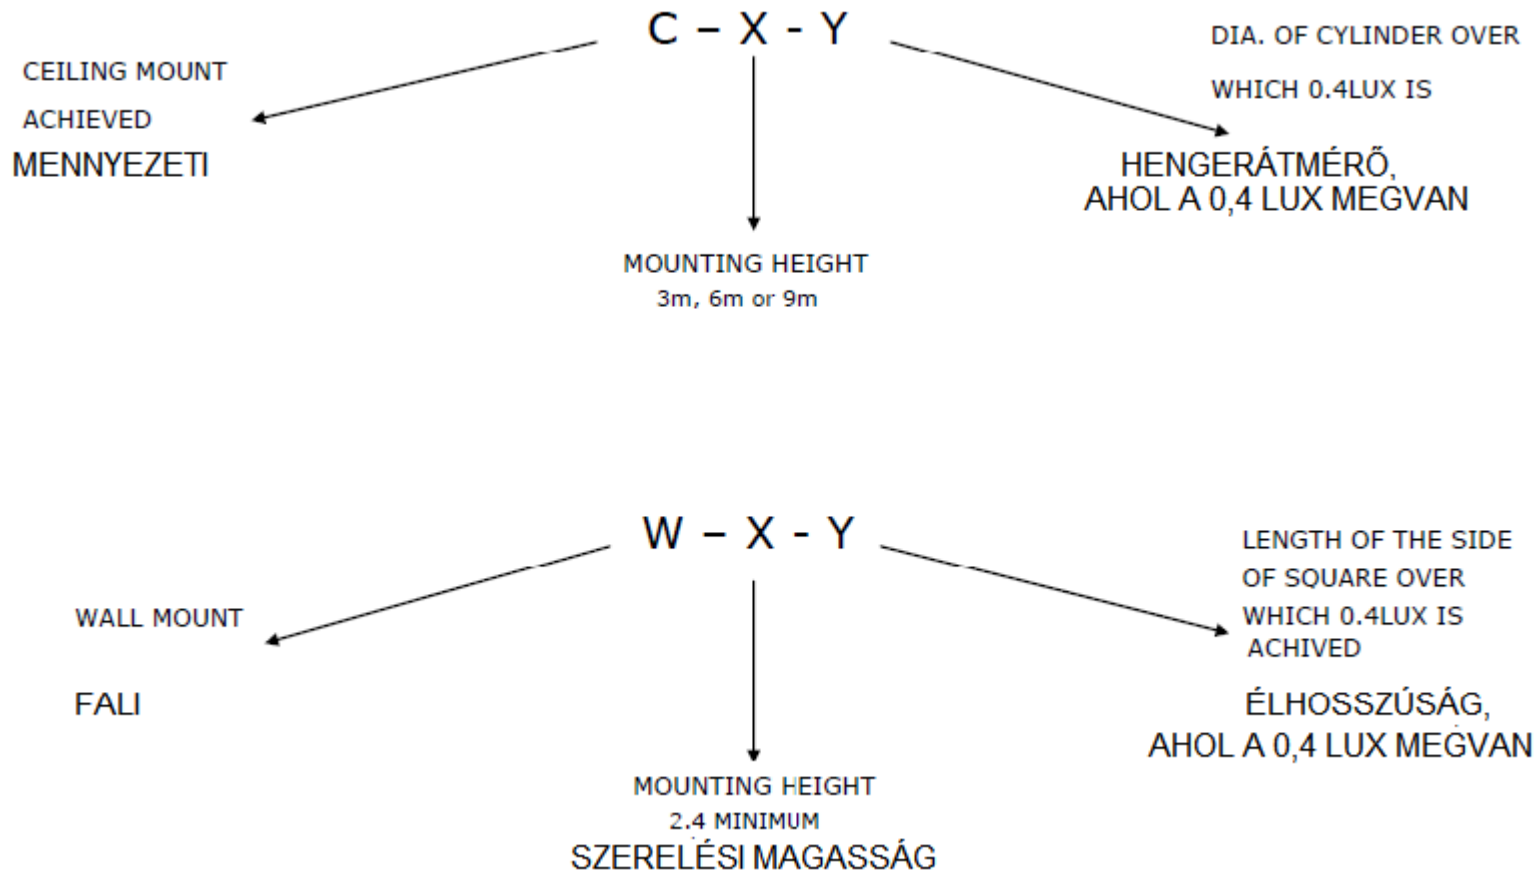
C – X - Y

CEILING MOUNT

ACHIEVED

MENNYEZETI

DIA. OF CYLINDER OVER

WHICH 0.4LUX IS

HENGERÁTMÉRŐ, AHOL A 0,4 LUX MEGVAN

MOUNTING HEIGHT
3m, 6m or 9m

W – X - Y

WALL MOUNT

FALI

LENGTH OF THE SIDE OF SQUARE OVER WHICH 0.4LUX IS ACHIVED

ÉLHOSSZÚSÁG, AHOL A 0,4 LUX MEGVAN

MOUNTING HEIGHT
2.4 MINIMUM
SZERELÉSI MAGASSÁG